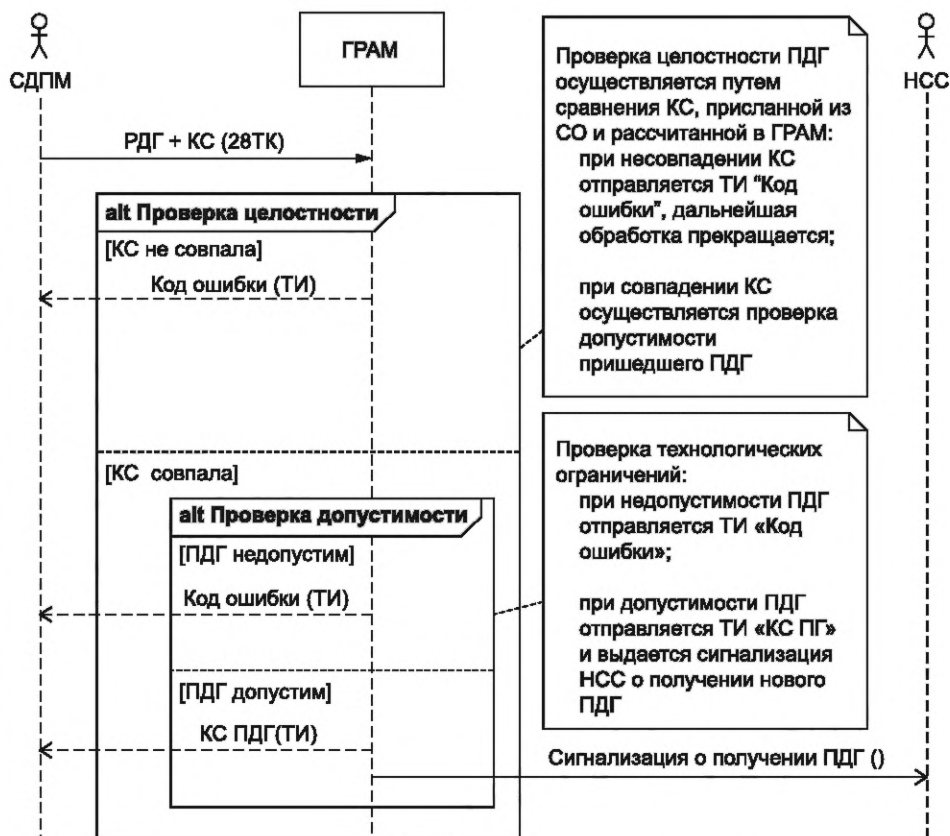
СДПМ

ГРАМ

НСС

РДГ + КС (28ТК)

alt Проверка целостности

[КС не совпала]

Код ошибки (ТИ)

Проверка целостности ПДГ осуществляется путем сравнения КС, присланной из СО и рассчитанной в ГРАМ:
при несовпадении КС отправляется ТИ "Код ошибки", дальнейшая обработка прекращается;

при совпадении КС осуществляется проверка допустимости пришедшего ПДГ

[КС совпала]

alt Проверка допустимости

[ПДГ недопустим]

Код ошибки (ТИ)

Проверка технологических ограничений:
при недопустимости ПДГ отправляется ТИ «Код ошибки»;

при допустимости ПДГ отправляется ТИ «КС ПГ» и выдается сигнализация НСС о получении нового ПДГ

[ПДГ допустим]

КС ПДГ(ТИ)

Сигнализация о получении ПДГ ()